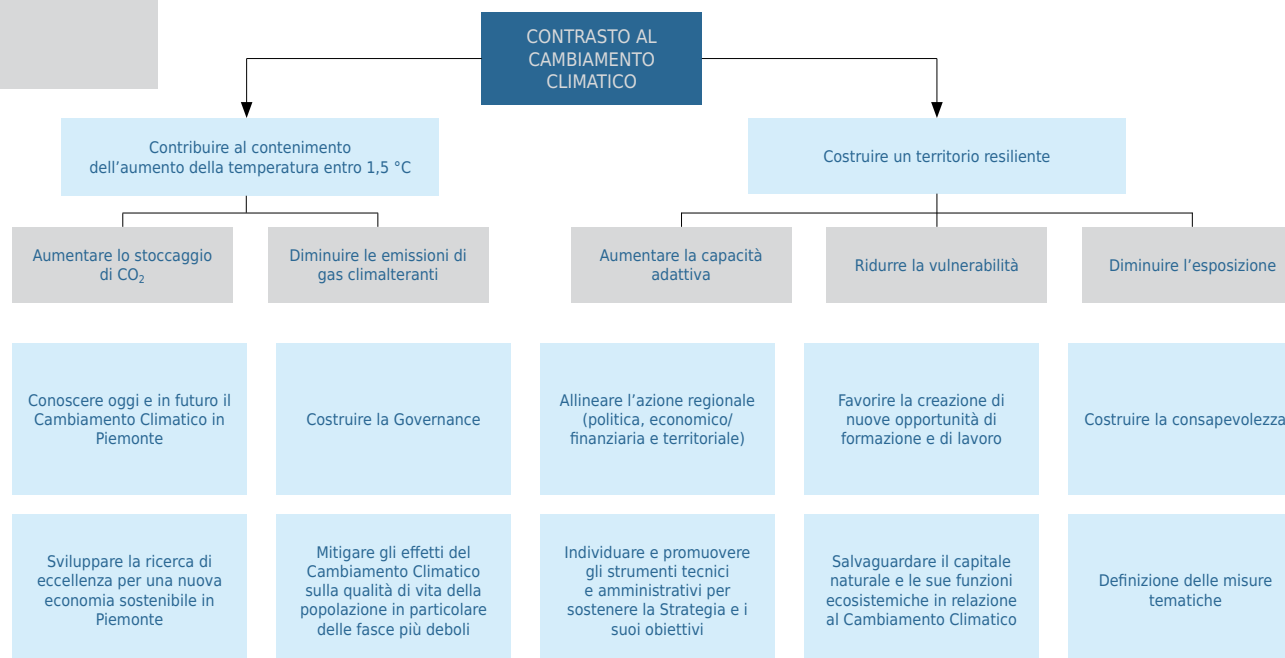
CONTRASTO AL CAMBIAMENTO CLIMATICO

Contribuire al contenimento dell'aumento della temperatura entro 1,5 °C

Costruire un territorio resiliente

Aumentare lo stoccaggio di $CO_2$

Diminuire le emissioni di gas climalteranti

Aumentare la capacità adattiva

Ridurre la vulnerabilità

Diminuire l'esposizione

Conoscere oggi e in futuro il Cambiamento Climatico in Piemonte

Costruire la Governance

Allineare l'azione regionale (politica, economico/finanziaria e territoriale)

Favorire la creazione di nuove opportunità di formazione e di lavoro

Costruire la consapevolezza

Sviluppare la ricerca di eccellenza per una nuova economia sostenibile in Piemonte

Mitigare gli effetti del Cambiamento Climatico sulla qualità di vita della popolazione in particolare delle fasce più deboli

Individuare e promuovere gli strumenti tecnici e amministrativi per sostenere la Strategia e i suoi obiettivi

Salvaguardare il capitale naturale e le sue funzioni ecosistemiche in relazione al Cambiamento Climatico

Definizione delle misure tematiche